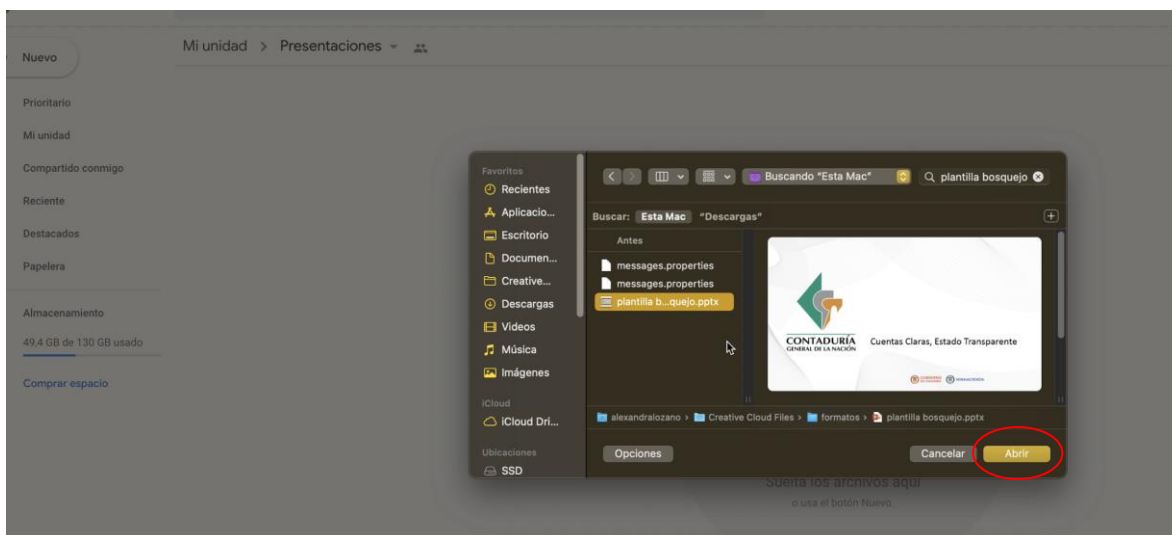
Nuevo

Mi unidad > Presentaciones

Prioritario
Mi unidad
Compartido conmigo
Reciente
Destacados
Papelera

Almacenamiento
49,4 GB de 130 GB usado
Comprar espacio

Favoritos
Recientes
Aplicacio...
Escritorio
Documen...
Creative...
Descargas
Videos
Música
Imágenes
iCloud
iCloud Dri...
Ubicaciones
SSD

Buscando "Esta Mac"
plantilla bosquejo

Buscar: Esta Mac "Descargas"

Antes
messages.properties
messages.properties
plantilla b...quejo.pptx

CONTADURÍA
GENERAL DE LA NACIÓN
Cuentas Claras, Estado Transparente

alexandralozano > Creative Cloud Files > formatos > plantilla bosquejo.pptx

Opciones
Cancelar
Abrir

Suelta los archivos aquí
o usa el botón Nuevo.